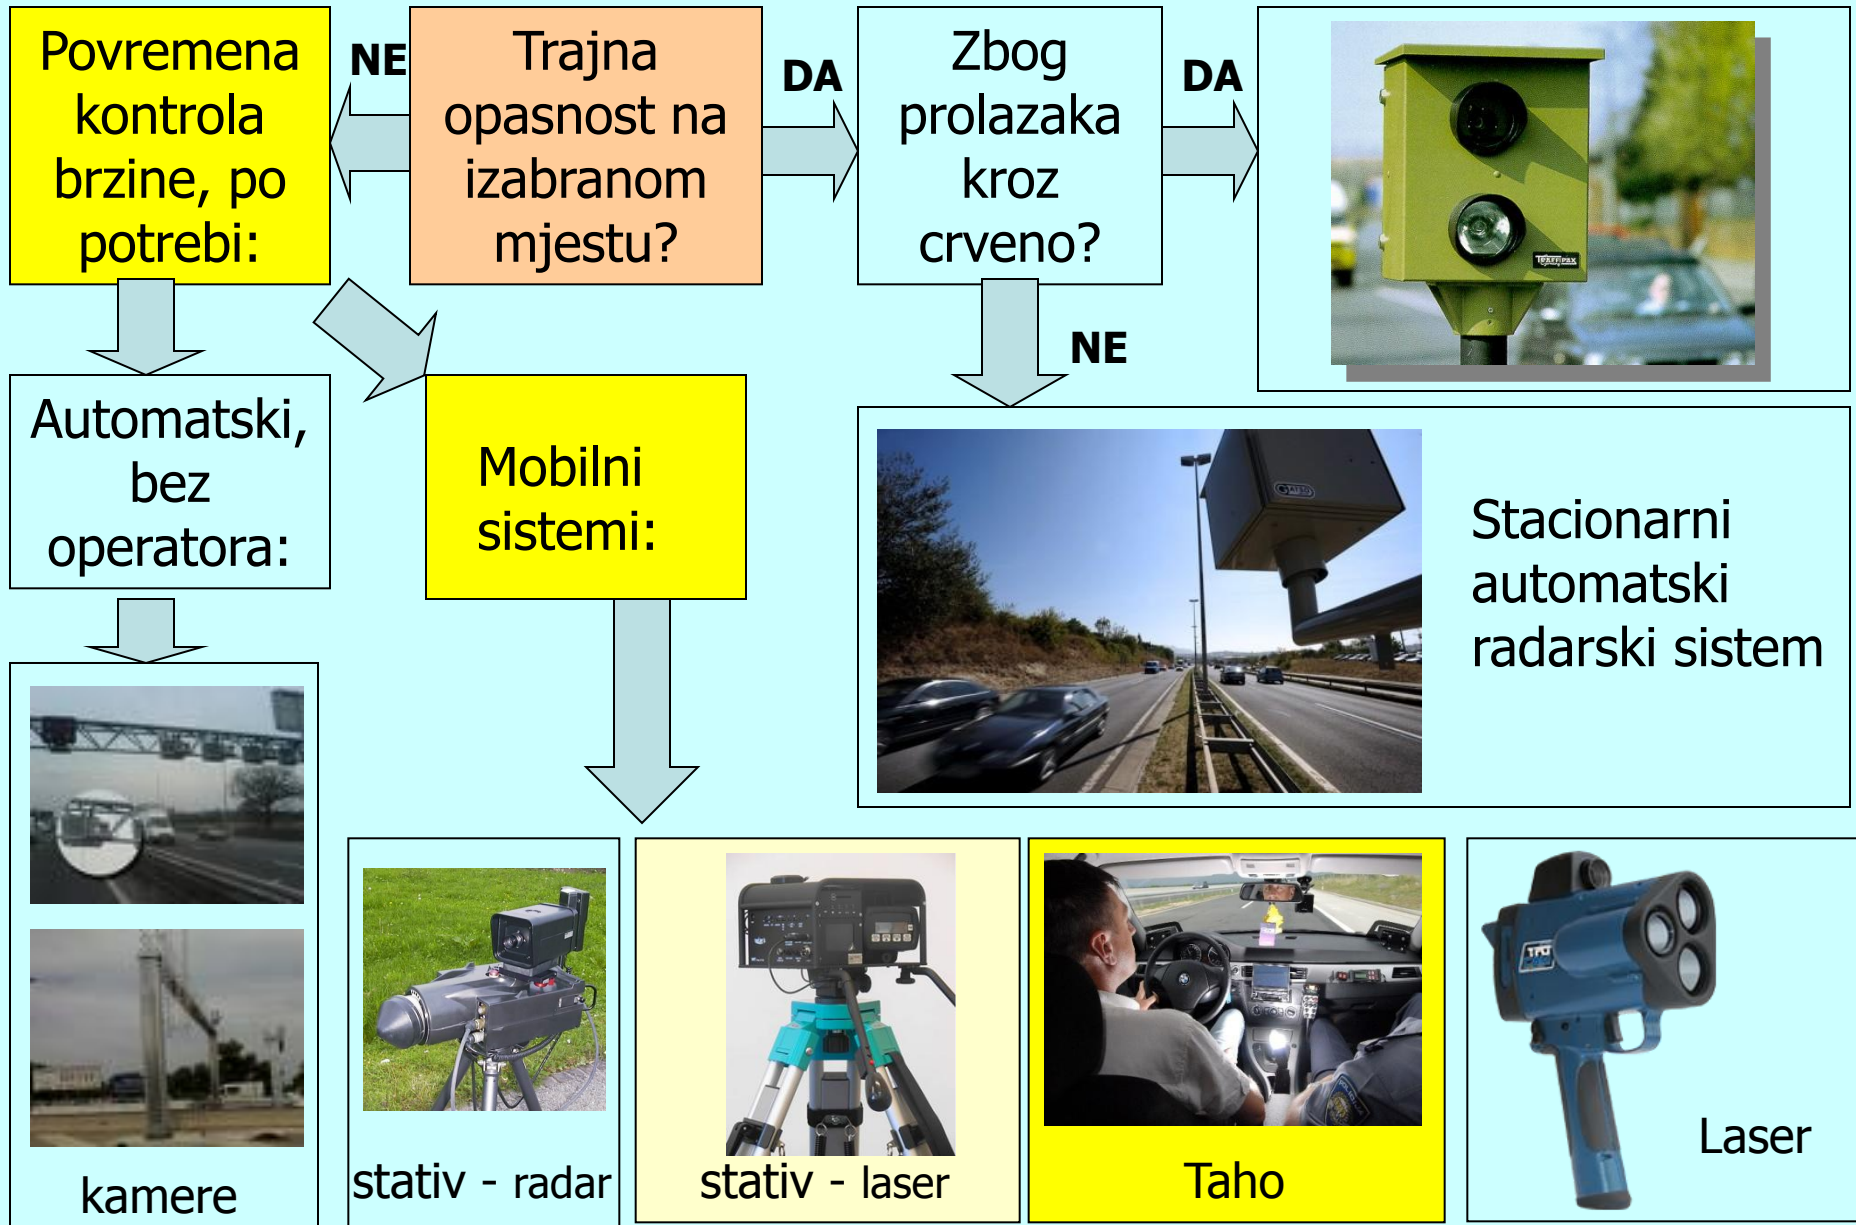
Povremena kontrola brzine, po potrebi:

NE

Trajna opasnost na izabranom mjestu?

DA

Zbog prolazaka kroz crveno?

DA

NE

Automatski, bez operatora:

Mobilni sistemi:

Stacionarni automatski radarski sistem

kamere

stativ - radar

stativ - laser

Taho

Laser